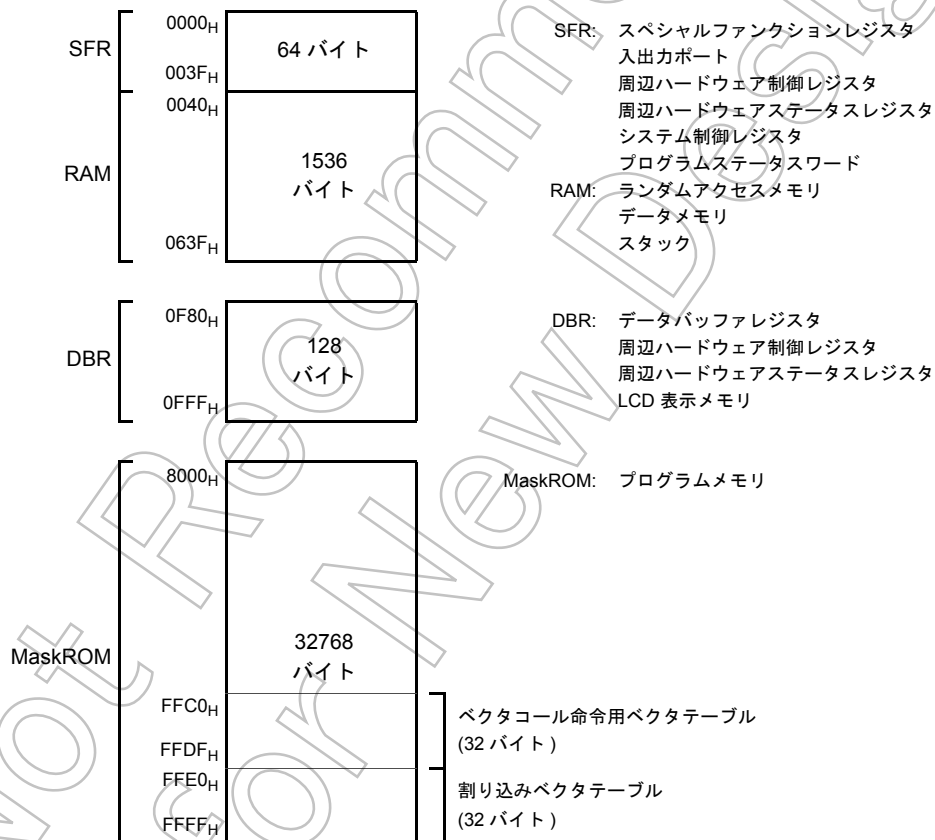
SFR

$0000_H$

64 バイト

$003F_H$

$0040_H$

RAM

1536 バイト

$063F_H$

SFR: スペシャルファンクションレジスタ
入出力ポート
周辺ハードウェア制御レジスタ
周辺ハードウェアステータスレジスタ
システム制御レジスタ
プログラムステータスワード

RAM: ランダムアクセスメモリ
データメモリ
スタック

DBR

$0F80_H$

128 バイト

$0FFF_H$

DBR: データバッファレジスタ
周辺ハードウェア制御レジスタ
周辺ハードウェアステータスレジスタ
LCD 表示メモリ

MaskROM

$8000_H$

32768 バイト

MaskROM: プログラムメモリ

$FFC0_H$

$FFDF_H$

ベクタコール命令用ベクタテーブル
(32 バイト )

$FFE0_H$

$FFFF_H$

割り込みベクタテーブル
(32 バイト )